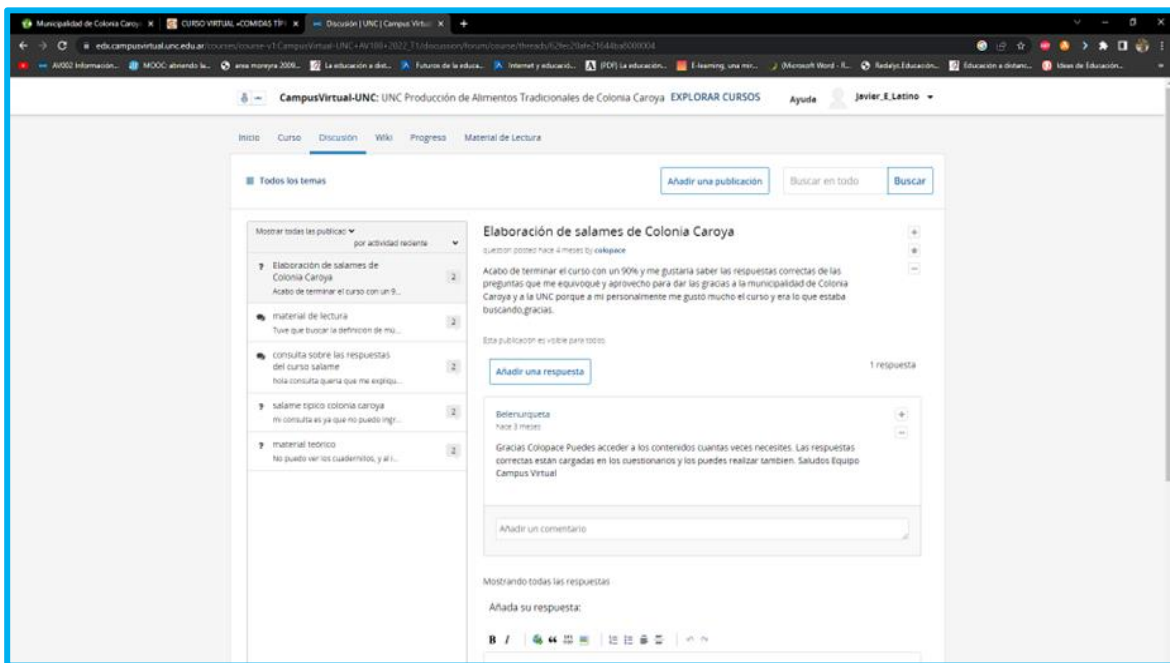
Municipalidad de Colonia Caroy × | CURSO VIRTUAL «COMIDAS TÍP × | Discusión | UNC | Campus Virtual ×

edx.campusvirtual.unc.edu.ar/courses/course-v1:CampusVirtual-UNC+AV186+2022_T1/discussion/forum/course/threads/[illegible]

AV002 Información... MOOC: abriendo la... area moreyra 2008... La educación a dist... Futuros de la educa... Internet y educació... (PDF) La educación... E-learning, una mir... (Microsoft Word - Il... Redalyc.Educación... Educación a distanc... Ideas de Educación...

CampusVirtual-UNC: UNC Producción de Alimentos Tradicionales de Colonia Caroya EXPLORAR CURSOS Ayuda Javier_E_Latino

Inicio Curso Discusión Wiki Progress Material de Lectura

Todos los temas

Añadir una publicación Buscar en todo Buscar

Mostrar todas las publicac
por actividad reciente

Elaboración de salames de Colonia Caroya 2
Acabo de terminar el curso con un 9...

material de lectura 2
Tuve que buscar la definicion de mu...

consulta sobre las respuestas del curso salame 2
hola consulta queria que me expliqu...

salame tipico colonia caroya 2
mi consulta es ya que no puedo ingr...

material teorico 2
No puedo ver los cuadernillos, y al i...

Elaboración de salames de Colonia Caroya
question posted hace 4 meses by colopace

Acabo de terminar el curso con un 90% y me gustaria saber las respuestas correctas de las preguntas que me equivoqué y aprovecho para dar las gracias a la municipalidad de Colonia Caroya y a la UNC porque a mi personalmente me gustó mucho el curso y era lo que estaba buscando,gracias.

Esta publicación es visible para todos

Añadir una respuesta

1 respuesta

Belenurqueta
hace 3 meses

Gracias Colopace Puedes acceder a los contenidos cuantas veces necesites. Las respuestas correctas están cargadas en los cuestionarios y los puedes realizar tambien. Saludos Equipo Campus Virtual

Añadir un comentario

Mostrando todas las respuestas

Añada su respuesta:

B I